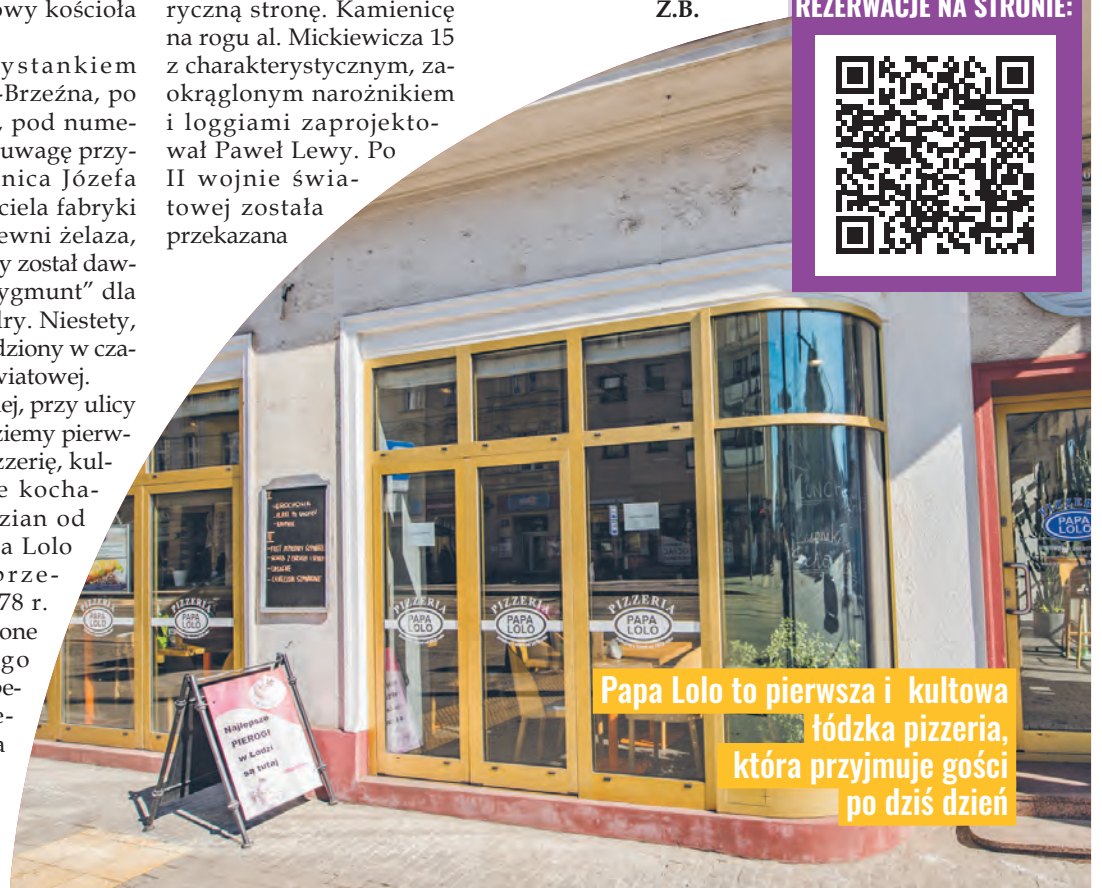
owy kościoła

ystankiem -Brzeźna, po , pod nume- uwagę przy- nica Józefa ciela fabryki ewni żelaza, y został daw- ygmunt" dla dry. Niestety, dziony w cza- wiatowej.
ej, przy ulicy ziemy pierw- zzerię, kul- e kocha- zian od a Lolo orze- 78 r. one go pe- e- a

ryczną stronę. Kamienicę na rogu al. Mickiewicza 15 z charakterystycznym, zaokrąglonym narożnikiem i loggiami zaprojektował Paweł Lewy. Po II wojnie światowej została przekazana

Z.B.

REZERWACJE NA STRONIE:

PIZZERIA PAPA LOLO

PIZZERIA PAPA LOLO

PIZZERIA PAPA LOLO

PIZZERIA PAPA LOLO

PIZZERIA PAPA LOLO

Najlepsze PIEROGI w Łodzi są tutaj

Papa Lolo to pierwsza i kultowa łódzka pizzeria, która przyjmuje gości po dziś dzień